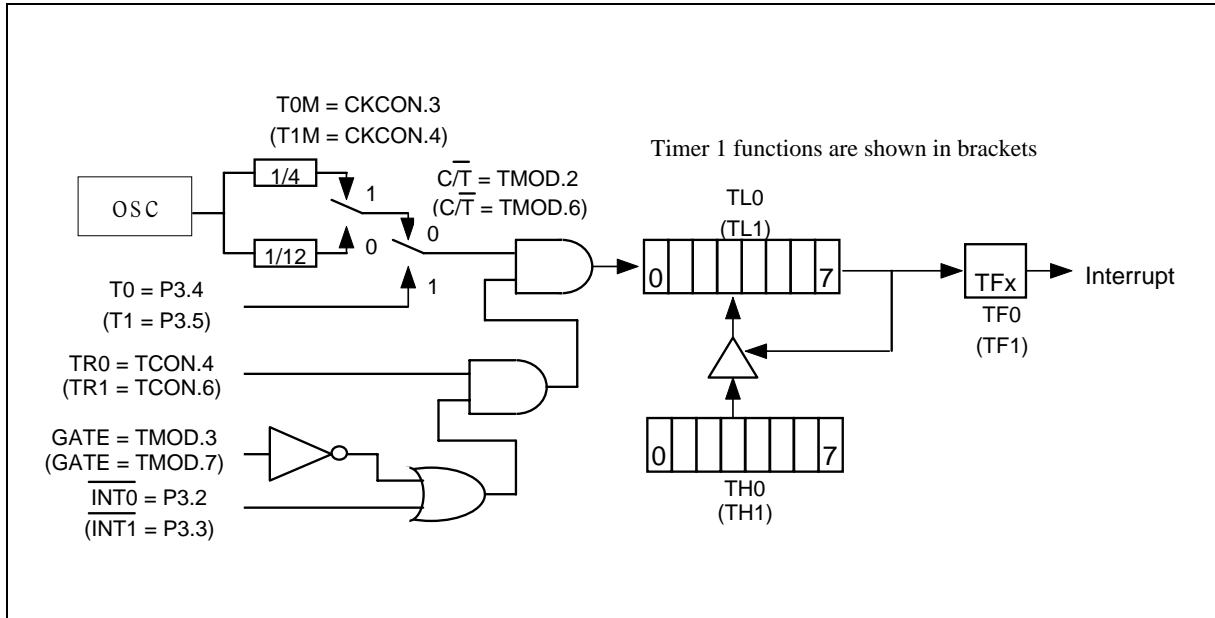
T0M = CKCON.3
(T1M = CKCON.4)

Timer 1 functions are shown in brackets

OSC

1/4

1/12

1

0

$C/\overline{T}$ = TMOD.2
($C/\overline{T}$ = TMOD.6)

0

1

TL0
(TL1)

0

7

TFx

Interrupt

TF0
(TF1)

T0 = P3.4
(T1 = P3.5)

TR0 = TCON.4
(TR1 = TCON.6)

GATE = TMOD.3
(GATE = TMOD.7)

$\overline{INT0}$ = P3.2
($\overline{INT1}$ = P3.3)

0

7

TH0
(TH1)